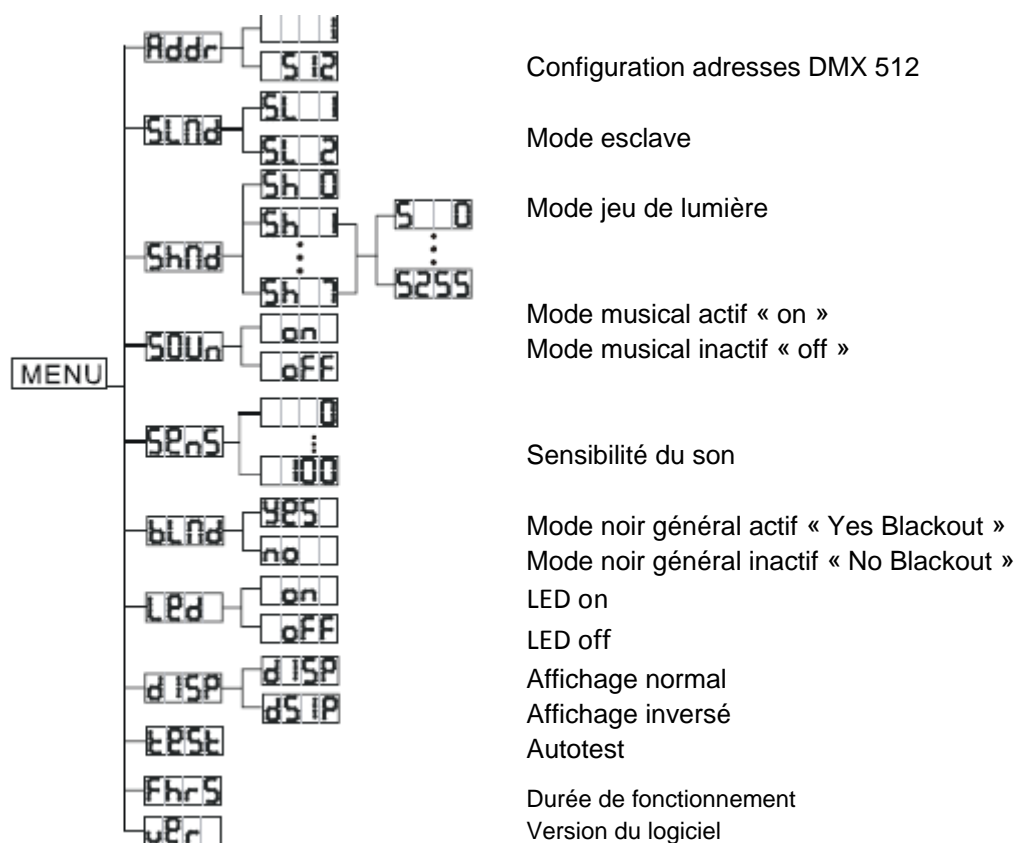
MENU

Addr
1
512
Configuration adresses DMX 512

SLNd
SL 1
SL 2
Mode esclave

ShNd
Sh 0
Sh 1
⋮
Sh 7
S 0
⋮
S255
Mode jeu de lumière

SOUn
on
oFF
Mode musical actif « on »
Mode musical inactif « off »

SEnS
0
⋮
100
Sensibilité du son

bLNd
YES
no
Mode noir général actif « Yes Blackout »
Mode noir général inactif « No Blackout »

LEd
on
oFF
LED on
LED off

dISP
dISP
dSIP
Affichage normal
Affichage inversé

tESt
Autotest

FhrS
Durée de fonctionnement

vEr
Version du logiciel